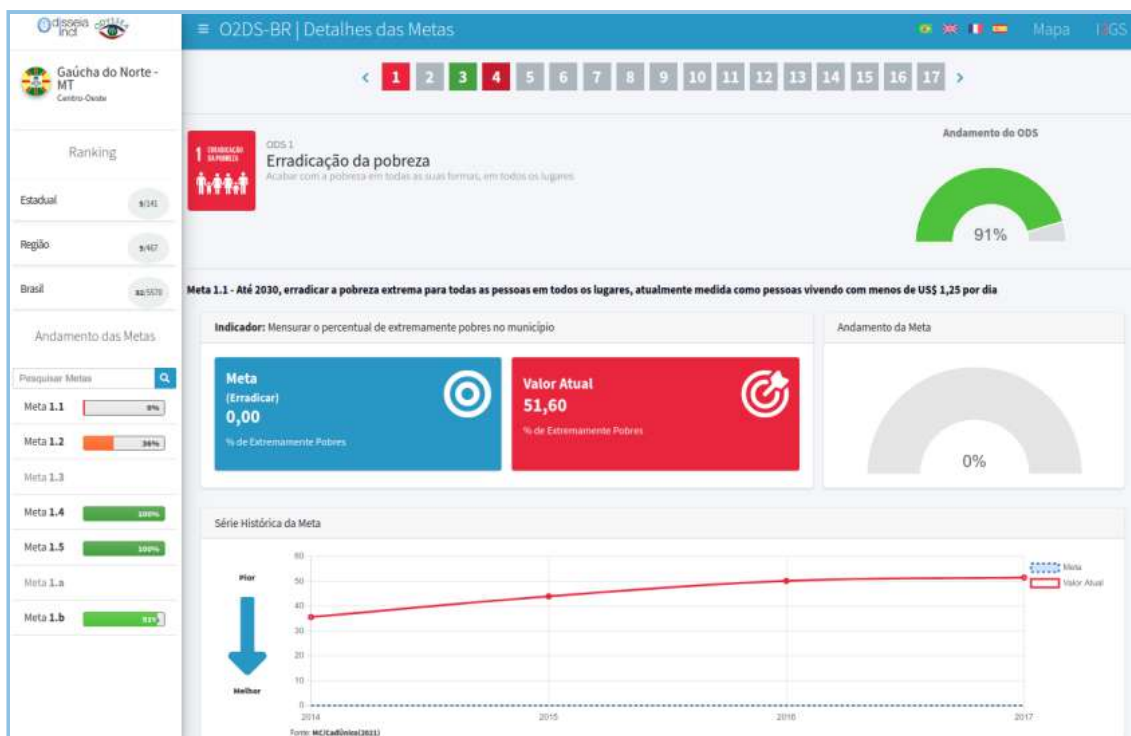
Odisseia incl

≡ O2DS-BR | Detalhes das Metas

Mapa | IGS

Gaúcha do Norte - MT
Centro-Oeste

Ranking

Estadual 9/141

Região 9/467

Brasil 32/5570

Andamento das Metas

Pesquisar Metas

Meta 1.1 0%

Meta 1.2 36%

Meta 1.3

Meta 1.4 100%

Meta 1.5 100%

Meta 1.a

Meta 1.b 93%

‹ 1 2 3 4 5 6 7 8 9 10 11 12 13 14 15 16 17 ›

1 ERRADICAÇÃO DA POBREZA

ODS 1
Erradicação da pobreza
Acabar com a pobreza em todas as suas formas, em todos os lugares

Andamento do ODS

91%

Meta 1.1 - Até 2030, erradicar a pobreza extrema para todas as pessoas em todos os lugares, atualmente medida como pessoas vivendo com menos de US$ 1,25 por dia

Indicador: Mensurar o percentual de extremamente pobres no município

Meta
(Erradicar)
0,00
% de Extremamente Pobres

Valor Atual
51,60
% de Extremamente Pobres

Andamento da Meta

0%

Série Histórica da Meta

Pior

Melhor

60
50
40
30
20
10
0

2014 2015 2016 2017

Meta
Valor Atual

Fonte: MC/CadÚnico(2021)